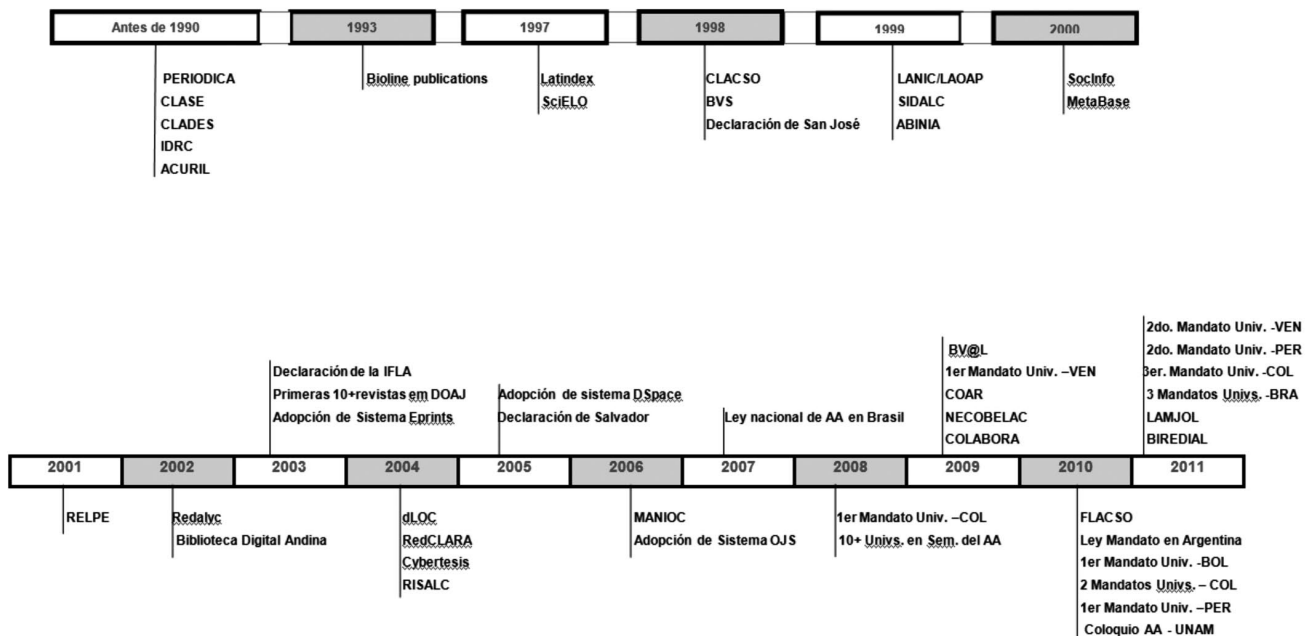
Antes de 1990

1993

1997

1998

1999

2000

PERIODICA
CLASE
CLADES
IDRC
ACURIL

Bioline publications

Latindex
SciELO

CLACSO
BVS
Declaración de San José

LANIC/LAOAP
SIDALC
ABINIA

SocInfo
MetaBase

Declaración de la IFLA
Primeras 10+revistas em DOAJ
Adopción de Sistema Eprints

Adopción de sistema DSpace
Declaración de Salvador

Ley nacional de AA en Brasil

BV@L
1er Mandato Univ. –VEN
COAR
NECOBELAC
COLABORA

2do. Mandato Univ. -VEN
2do. Mandato Univ. -PER
3er. Mandato Univ. -COL
3 Mandatos Univs. -BRA
LAMJOL
BIREDIAL

| 2001 | 2002 | 2003 | 2004 | 2005 | 2006 | 2007 | 2008 | 2009 | 2010 | 2011 |
|---|---|---|---|---|---|---|---|---|---|---|

RELPE

Redalyc
Biblioteca Digital Andina

dLOC
RedCLARA
Cybertesis
RISALC

MANIOC
Adopción de Sistema OJS

1er Mandato Univ. –COL
10+ Univs. en Sem. del AA

FLACSO
Ley Mandato en Argentina
1er Mandato Univ. -BOL
2 Mandatos Univs. – COL
1er Mandato Univ. –PER
Coloquio AA - UNAM